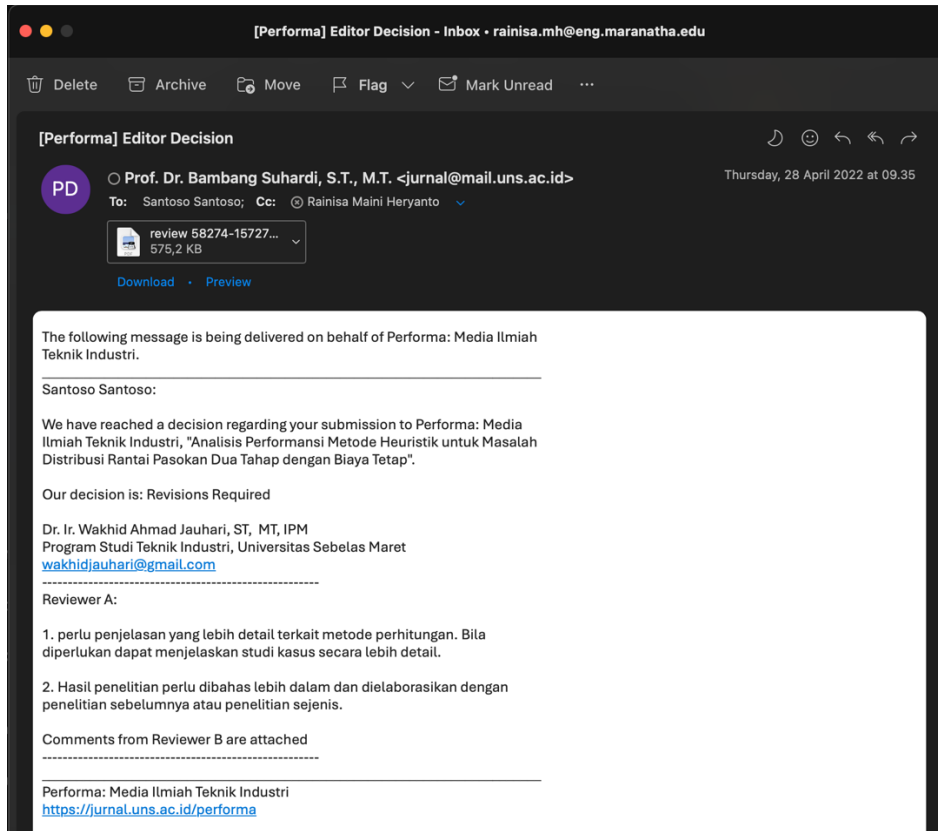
[Performa] Editor Decision - Inbox • rainisa.mh@eng.maranatha.edu

Delete Archive Move Flag Mark Unread ···

[Performa] Editor Decision

PD

Prof. Dr. Bambang Suhardi, S.T., M.T. <jurnal@mail.uns.ac.id>

To: Santoso Santoso; Cc: Rainisa Maini Heryanto

Thursday, 28 April 2022 at 09.35

review 58274-15727...
575,2 KB

Download • Preview

The following message is being delivered on behalf of Performa: Media Ilmiah Teknik Industri.

Santoso Santoso:

We have reached a decision regarding your submission to Performa: Media Ilmiah Teknik Industri, "Analisis Performansi Metode Heuristik untuk Masalah Distribusi Rantai Pasokan Dua Tahap dengan Biaya Tetap".

Our decision is: Revisions Required

Dr. Ir. Wakhid Ahmad Jauhari, ST, MT, IPM
Program Studi Teknik Industri, Universitas Sebelas Maret
wakhidjauhari@gmail.com
------------------------------------------------------
Reviewer A:

1. perlu penjelasan yang lebih detail terkait metode perhitungan. Bila diperlukan dapat menjelaskan studi kasus secara lebih detail.

2. Hasil penelitian perlu dibahas lebih dalam dan dielaborasikan dengan penelitian sebelumnya atau penelitian sejenis.

Comments from Reviewer B are attached
------------------------------------------------------

Performa: Media Ilmiah Teknik Industri
https://jurnal.uns.ac.id/performa